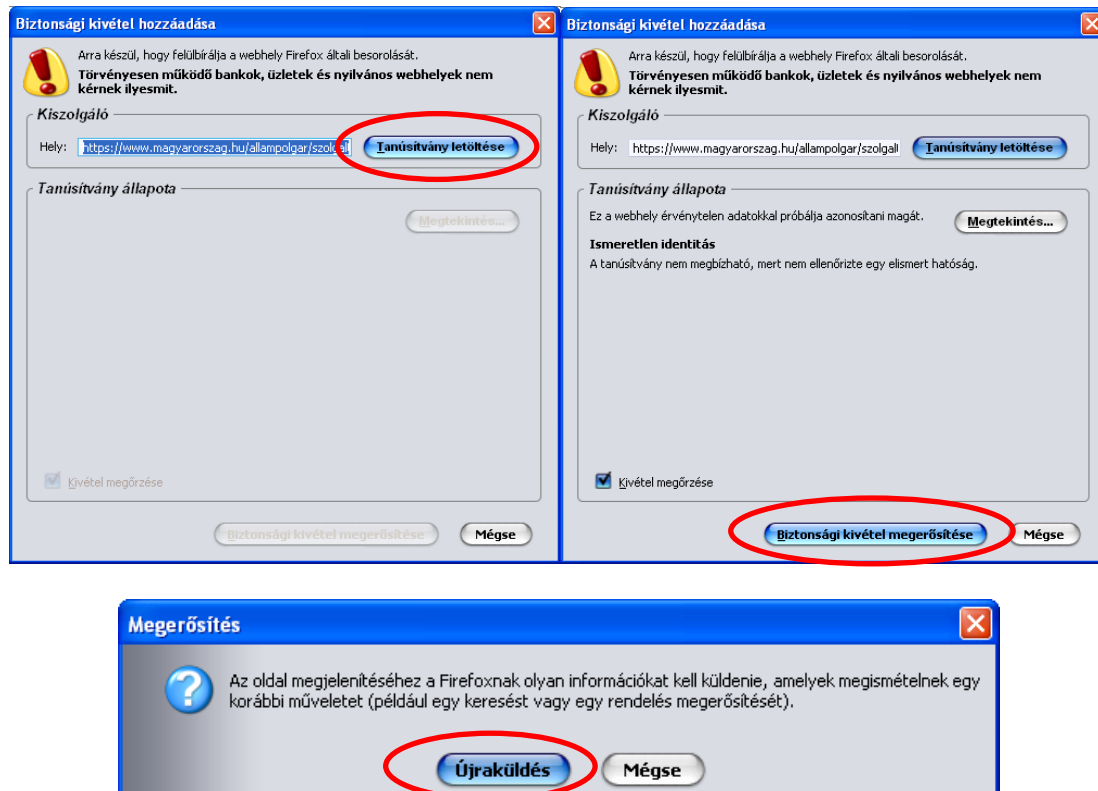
Biztonsági kivétel hozzáadása

Arra készül, hogy felülbírálja a webhely Firefox általi besorolását.
Törvényesen működő bankok, üzletek és nyilvános webhelyek nem kérnek ilyesmit.

Kiszolgáló

Hely: https://www.magyarorszag.hu/allampolgar/szolgal

Tanúsítvány letöltése

Tanúsítvány állapota

Megtekintés...

Kivétel megőrzése

Biztonsági kivétel megerősítése

Mégse

Biztonsági kivétel hozzáadása

Arra készül, hogy felülbírálja a webhely Firefox általi besorolását.
Törvényesen működő bankok, üzletek és nyilvános webhelyek nem kérnek ilyesmit.

Kiszolgáló

Hely: https://www.magyarorszag.hu/allampolgar/szolgall

Tanúsítvány letöltése

Tanúsítvány állapota

Ez a webhely érvénytelen adatokkal próbálja azonosítani magát.

Megtekintés...

Ismeretlen identitás

A tanúsítvány nem megbízható, mert nem ellenőrizte egy elismert hatóság.

Kivétel megőrzése

Biztonsági kivétel megerősítése

Mégse

Megerősítés

Az oldal megjelenítéséhez a Firefoxnak olyan információkat kell küldenie, amelyek megismételnek egy korábbi műveletet (például egy keresést vagy egy rendelés megerősítését).

Újraküldés

Mégse